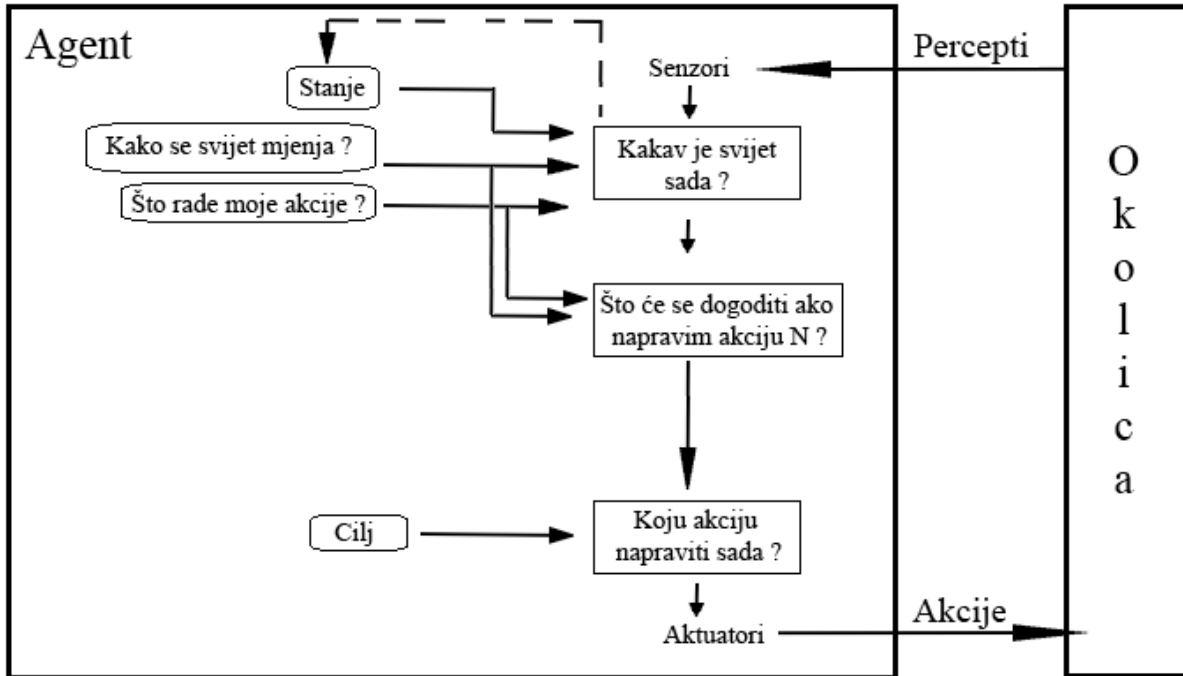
Agent

Stanje

Kako se svijet mjenja ?

Što rade moje akcije ?

Senzori

Kakav je svijet sada ?

Što će se dogoditi ako napravim akciju N ?

Cilj

Koju akciju napraviti sada ?

Aktuatori

Percepti

Akcije

O
k
o
l
i
c
a